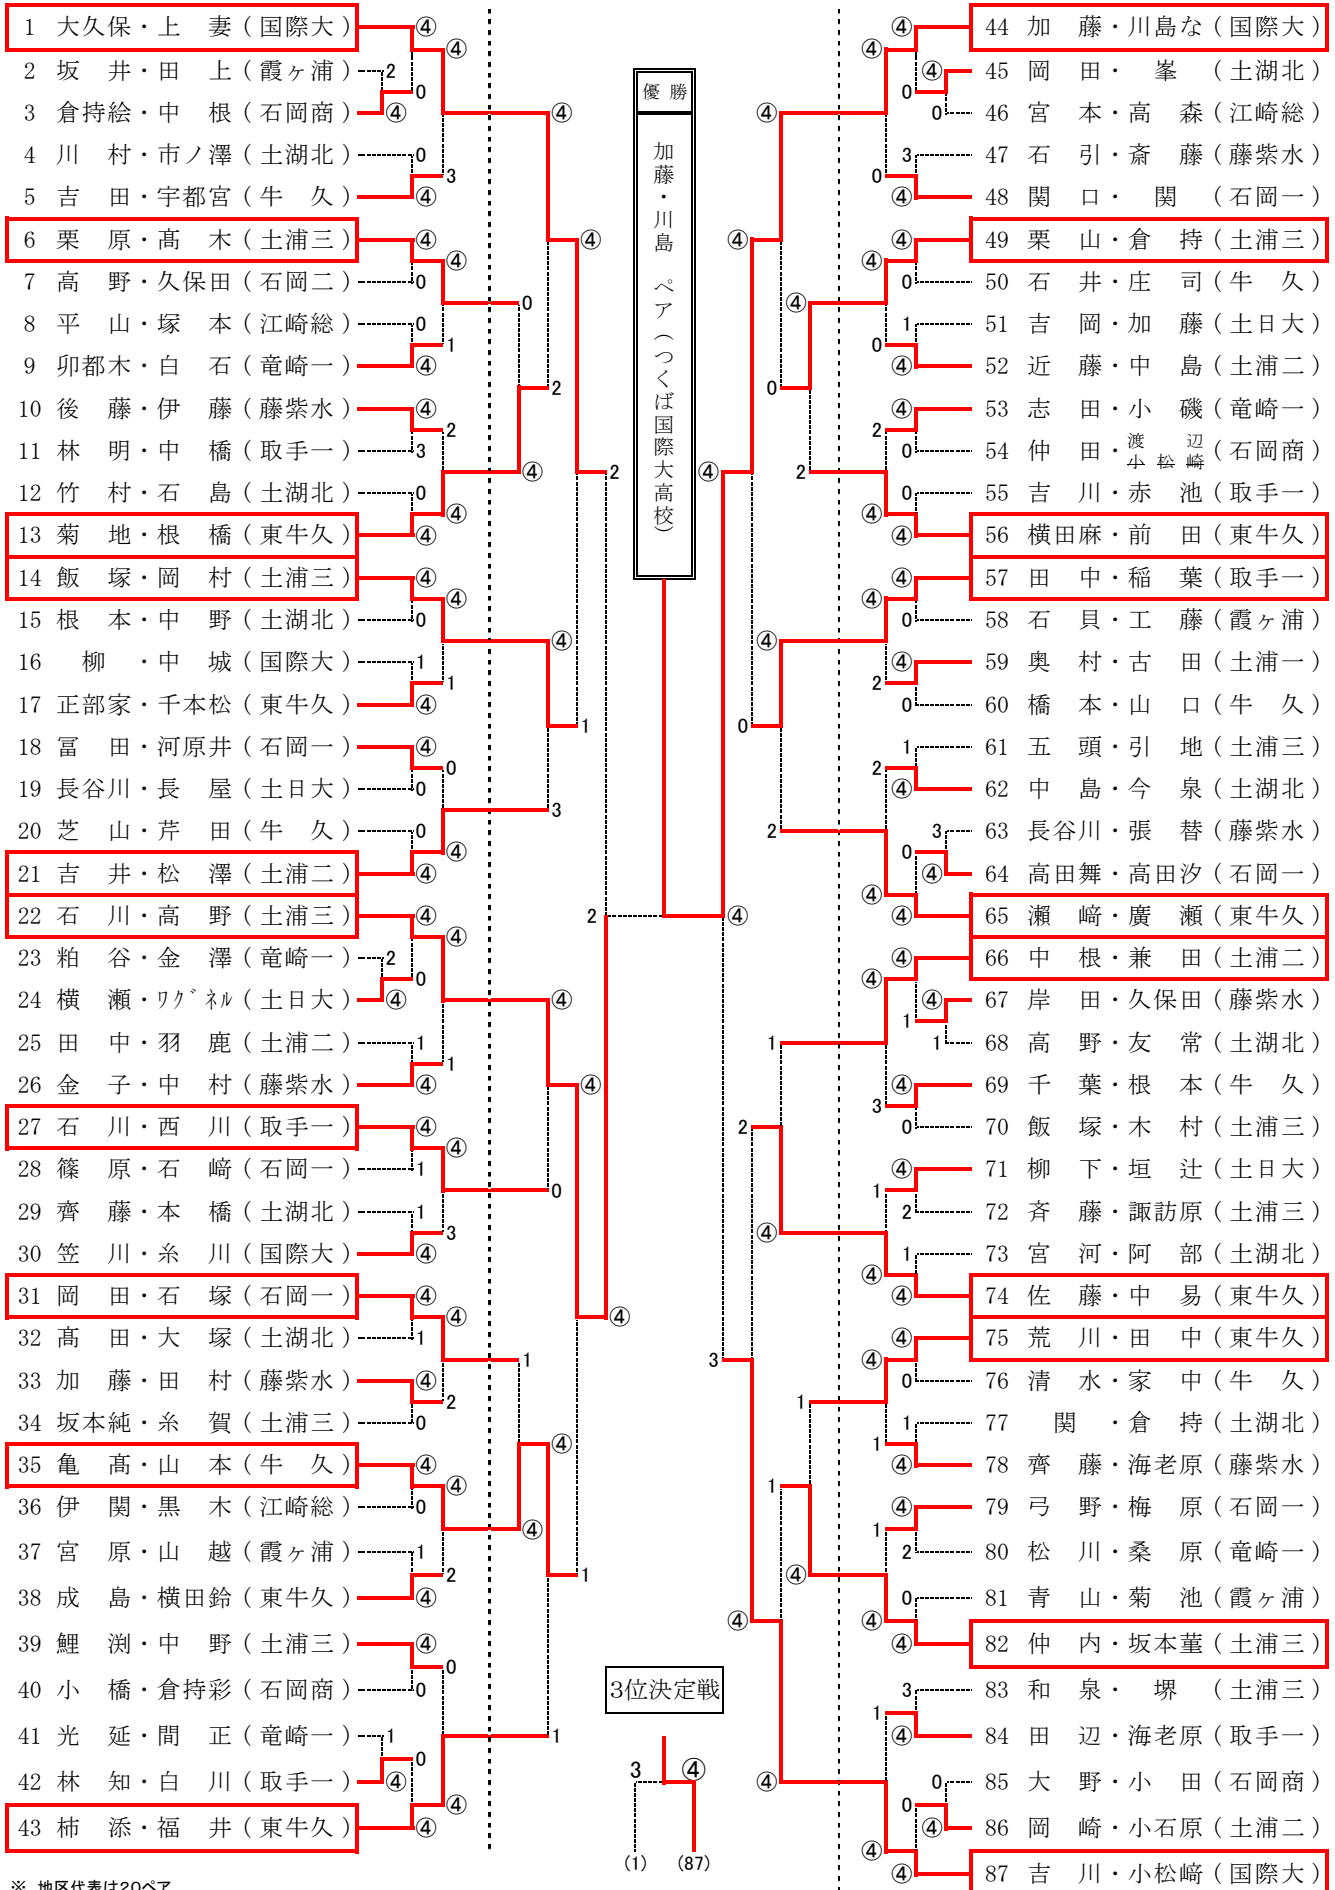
1 大久保・上　妻（国際大）
2 坂　井・田　上（霞ヶ浦）
3 倉持絵・中　根（石岡商）
4 川　村・市ノ澤（土湖北）
5 吉　田・宇都宮（牛　久）
6 栗　原・高　木（土浦三）
7 高　野・久保田（石岡二）
8 平　山・塚　本（江崎総）
9 卯都木・白　石（竜崎一）
10 後　藤・伊　藤（藤紫水）
11 林　明・中　橋（取手一）
12 竹　村・石　島（土湖北）
13 菊　地・根　橋（東牛久）
14 飯　塚・岡　村（土浦三）
15 根　本・中　野（土湖北）
16 柳　・中　城（国際大）
17 正部家・千本松（東牛久）
18 冨　田・河原井（石岡一）
19 長谷川・長　屋（土日大）
20 芝　山・芹　田（牛　久）
21 吉　井・松　澤（土浦二）
22 石　川・高　野（土浦三）
23 粕　谷・金　澤（竜崎一）
24 横　瀬・ﾜｸﾞﾈﾙ（土日大）
25 田　中・羽　鹿（土浦二）
26 金　子・中　村（藤紫水）
27 石　川・西　川（取手一）
28 篠　原・石　﨑（石岡一）
29 齊　藤・本　橋（土湖北）
30 笠　川・糸　川（国際大）
31 岡　田・石　塚（石岡一）
32 高　田・大　塚（土湖北）
33 加　藤・田　村（藤紫水）
34 坂本純・糸　賀（土浦三）
35 亀　髙・山　本（牛　久）
36 伊　関・黒　木（江崎総）
37 宮　原・山　越（霞ヶ浦）
38 成　島・横田鈴（東牛久）
39 鯉　渕・中　野（土浦三）
40 小　橋・倉持彩（石岡商）
41 光　延・間　正（竜崎一）
42 林　知・白　川（取手一）
43 柿　添・福　井（東牛久）

44 加　藤・川島な（国際大）
45 岡　田・　峯（土湖北）
46 宮　本・高　森（江崎総）
47 石　引・斎　藤（藤紫水）
48 関　口・　関（石岡一）
49 栗　山・倉　持（土浦三）
50 石　井・庄　司（牛　久）
51 吉　岡・加　藤（土日大）
52 近　藤・中　島（土浦二）
53 志　田・小　磯（竜崎一）
54 仲　田・渡辺 小松崎（石岡商）
55 吉　川・赤　池（取手一）
56 横田麻・前　田（東牛久）
57 田　中・稲　葉（取手一）
58 石　貝・工　藤（霞ヶ浦）
59 奥　村・古　田（土浦一）
60 橋　本・山　口（牛　久）
61 五　頭・引　地（土浦三）
62 中　島・今　泉（土湖北）
63 長谷川・張　替（藤紫水）
64 高田舞・高田汐（石岡一）
65 瀬　﨑・廣　瀬（東牛久）
66 中　根・兼　田（土浦二）
67 岸　田・久保田（藤紫水）
68 高　野・友　常（土湖北）
69 千　葉・根　本（牛　久）
70 飯　塚・木　村（土浦三）
71 柳　下・垣　辻（土日大）
72 斉　藤・諏訪原（土浦三）
73 宮　河・阿　部（土湖北）
74 佐　藤・中　易（東牛久）
75 荒　川・田　中（東牛久）
76 清　水・家　中（牛　久）
77 関　・倉　持（土湖北）
78 齊　藤・海老原（藤紫水）
79 弓　野・梅　原（石岡一）
80 松　川・桑　原（竜崎一）
81 青　山・菊　池（霞ヶ浦）
82 仲　内・坂本菫（土浦三）
83 和　泉・　堺（土浦三）
84 田　辺・海老原（取手一）
85 大　野・小　田（石岡商）
86 岡　崎・小石原（土浦二）
87 吉　川・小松崎（国際大）

優勝
加藤・川島　ペア（つくば国際大高校）

3位決定戦
3 ④
(1) (87)

※ 地区代表は20ペア